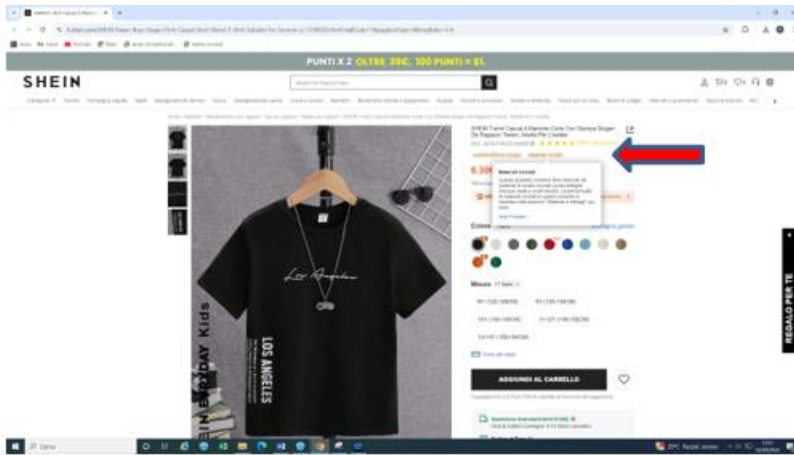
PUNTI X 2 OLTRE 39€. 100 PUNTI = $1.

SHEIN

SHEIN Tween Casual A Maniche Corte Con Stampa Slogan Da Ragazzo Tween, Adatto Per L'estate

Materiali riciclati

6,30€

Colore:

Misura:

AGGIUNGI AL CARRELLO

Los Angeles

LOS ANGELES

SHEIN EVERYDAY Kids

REGALO PER TE

Cerca

27°C